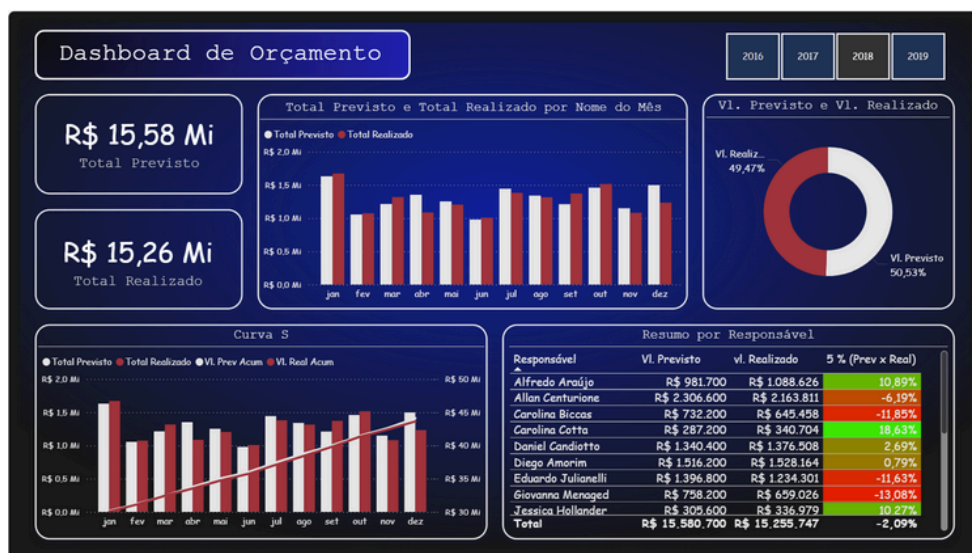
Dashboard de Orçamento

2016
2017
2018
2019

R$ 15,58 Mi
Total Previsto

R$ 15,26 Mi
Total Realizado

Total Previsto e Total Realizado por Nome do Mês
● Total Previsto ● Total Realizado
R$ 2,0 Mi
R$ 1,5 Mi
R$ 1,0 Mi
R$ 0,5 Mi
R$ 0,0 Mi
jan fev mar abr mai jun jul ago set out nov dez

Vl. Previsto e Vl. Realizado
Vl. Realiz...
49,47%
Vl. Previsto
50,53%

Curva S
● Total Previsto ● Total Realizado ● Vl. Prev Acum ● Vl. Real Acum
R$ 2,0 Mi
R$ 1,5 Mi
R$ 1,0 Mi
R$ 0,5 Mi
R$ 0,0 Mi
R$ 50 Mi
R$ 45 Mi
R$ 40 Mi
R$ 35 Mi
R$ 30 Mi
jan fev mar abr mai jun jul ago set out nov dez

Resumo por Responsável

| Responsável | Vl. Previsto | vl. Realizado | \% (Prev x Real) |
|---|---|---|---|
| Alfredo Araújo | R$ 981.700 | R$ 1.088.626 | 10,89% |
| Allan Centurione | R$ 2.306.600 | R$ 2.163.811 | -6,19% |
| Carolina Biccas | R$ 732.200 | R$ 645.458 | -11,85% |
| Carolina Cotta | R$ 287.200 | R$ 340.704 | 18,63% |
| Daniel Candiotto | R$ 1.340.400 | R$ 1.376.508 | 2,69% |
| Diego Amorim | R$ 1.516.200 | R$ 1.528.164 | 0,79% |
| Eduardo Julianelli | R$ 1.396.800 | R$ 1.234.301 | -11,63% |
| Giovanna Menaged | R$ 758.200 | R$ 659.026 | -13,08% |
| Jessica Hollander | R$ 305.600 | R$ 336.979 | 10,27% |
| Total | R$ 15.580.700 | R$ 15.255.747 | -2,09% |